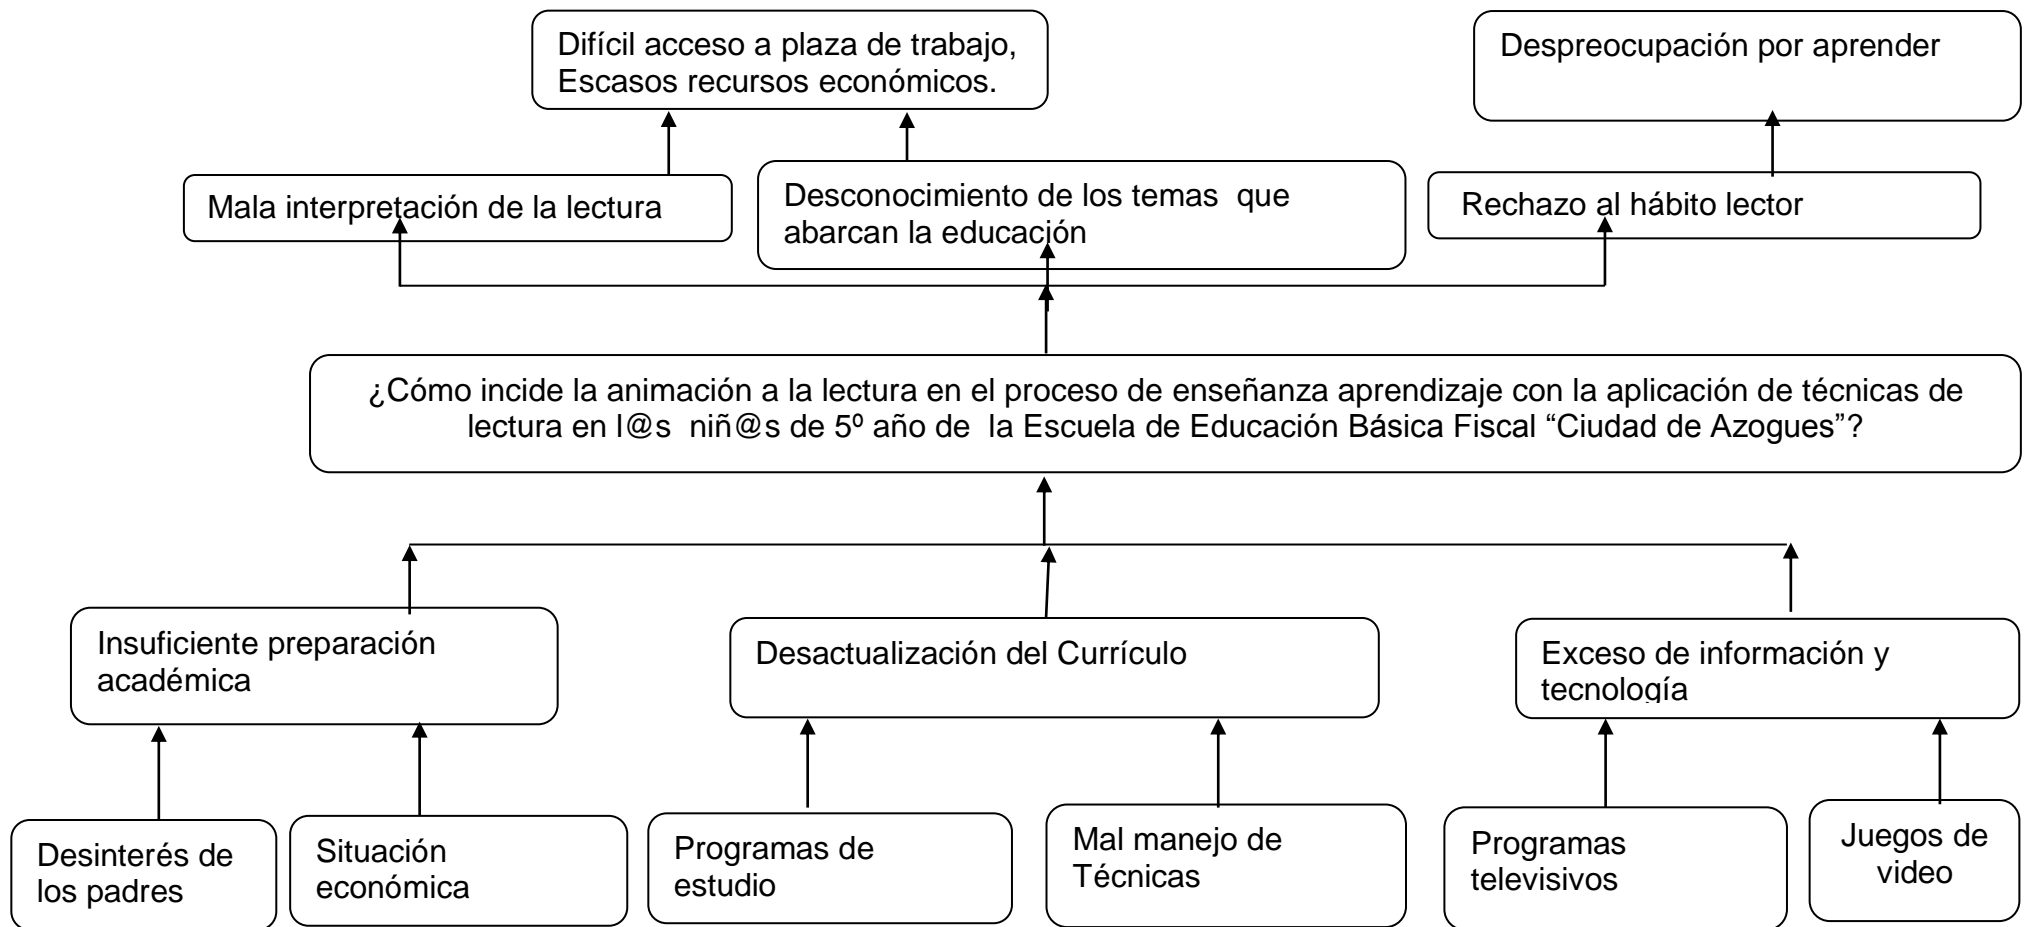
Difícil acceso a plaza de trabajo, Escasos recursos económicos.

Despreocupación por aprender

Mala interpretación de la lectura

Desconocimiento de los temas que abarcan la educación

Rechazo al hábito lector

¿Cómo incide la animación a la lectura en el proceso de enseñanza aprendizaje con la aplicación de técnicas de lectura en l@s niñ@s de 5º año de la Escuela de Educación Básica Fiscal “Ciudad de Azogues”?

Insuficiente preparación académica

Desactualización del Currículo

Exceso de información y tecnología

Desinterés de los padres

Situación económica

Programas de estudio

Mal manejo de Técnicas

Programas televisivos

Juegos de video